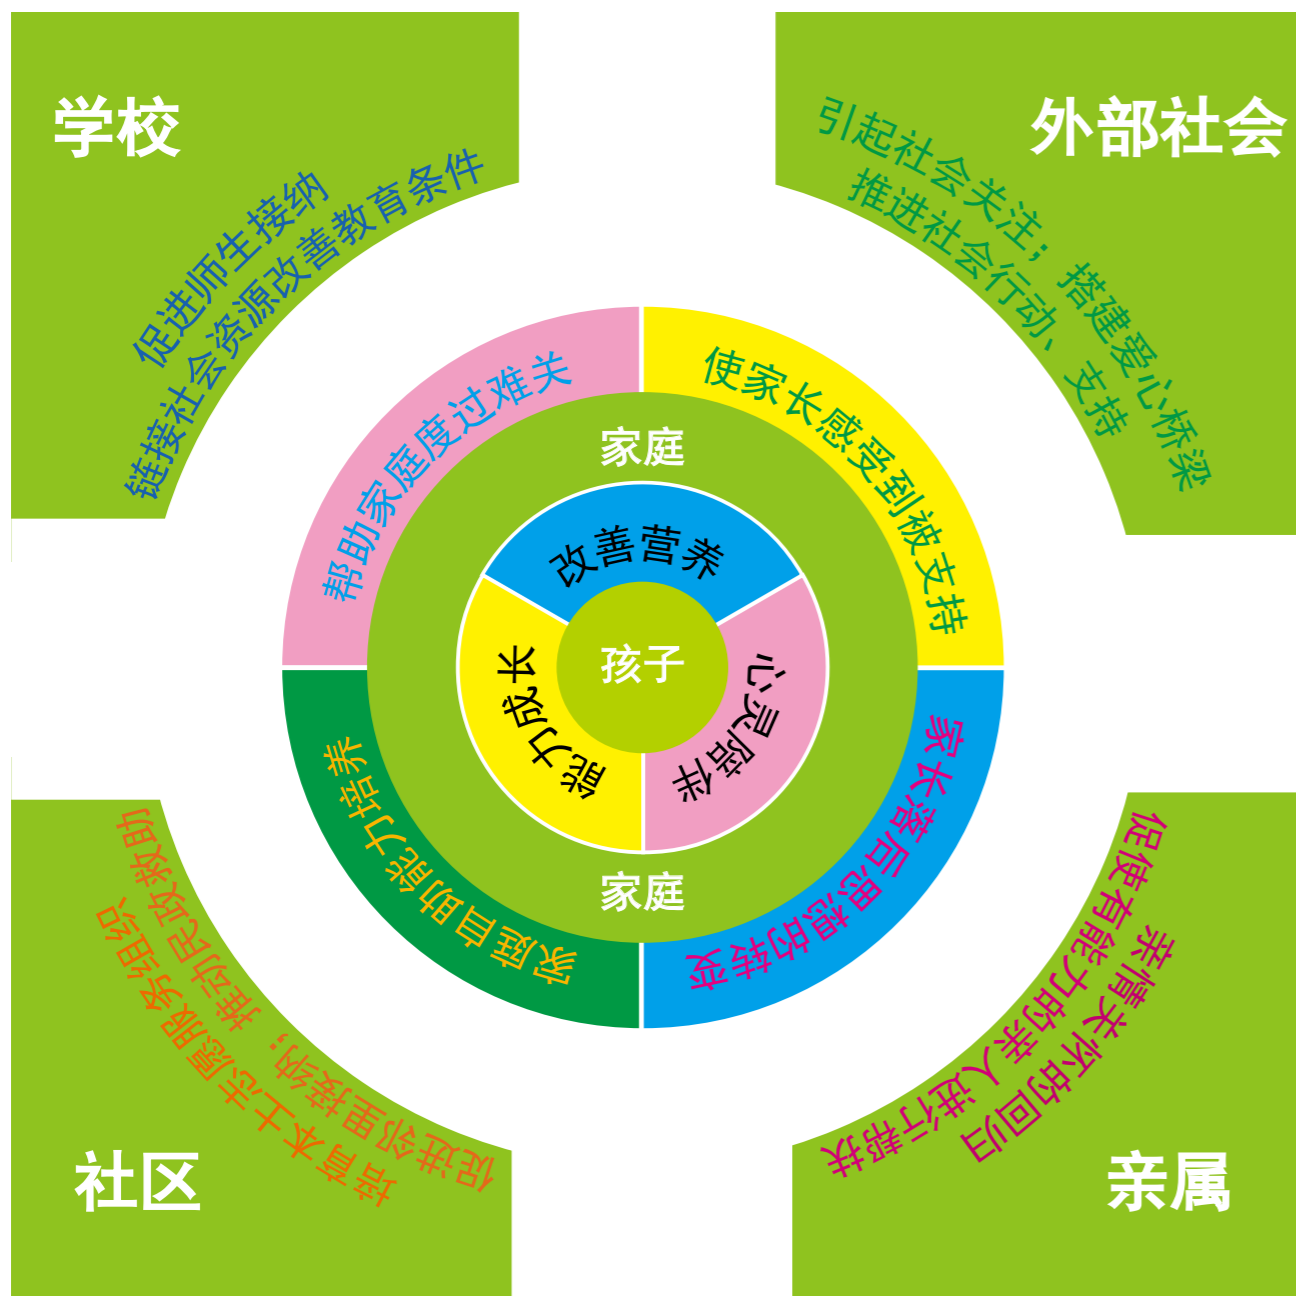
学校

促进师生接纳

链接社会资源改善教育条件

外部社会

引起社会关注，搭建爱心桥梁

推进社会行动、支持

帮助家庭度过难关

使家长感受到被支持

家庭

改善营养

孩子

能力成长

心灵陪伴

家庭

家庭自助能力培养

家长落后思想的转变

社区

促进邻里接纳，推动民政救助

培育本土志愿服务组织

亲属

促使有能力的亲人进行帮扶

亲情关怀的回归